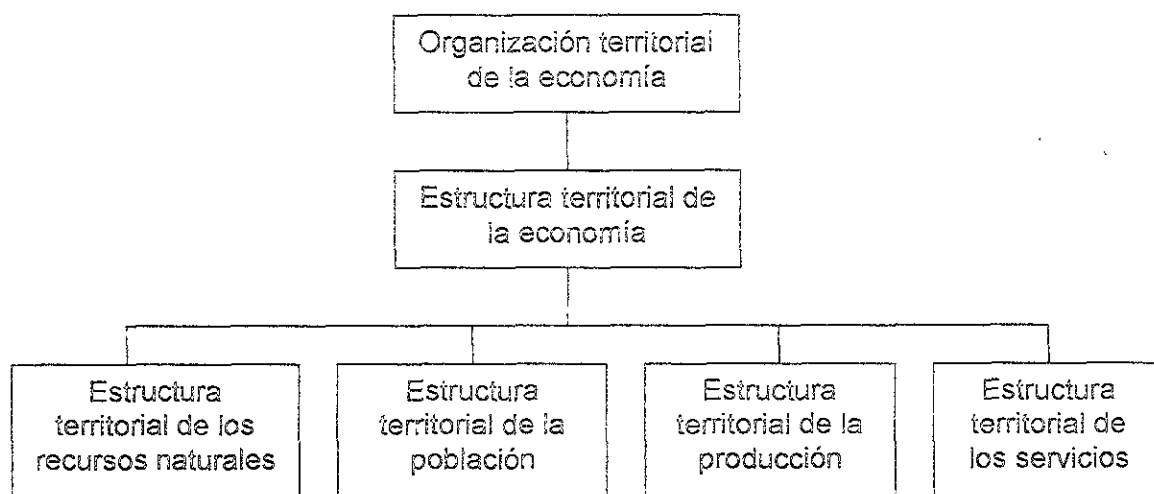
Organización territorial de la economía

Estructura territorial de la economía

Estructura territorial de los recursos naturales

Estructura territorial de la población

Estructura territorial de la producción

Estructura territorial de los servicios